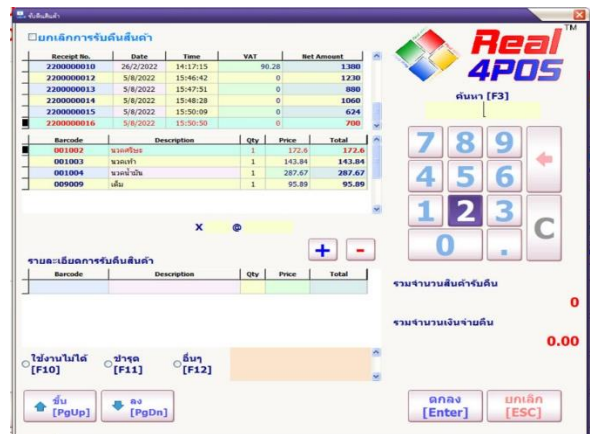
รับคืนสินค้า

☐ยกเลิกการรับคืนสินค้า

| Receipt No. | Date | Time | VAT | Net Amount |
|---|---|---|---|---|
| 2200000010 | 26/2/2022 | 14:17:15 | 90.28 | 1380 |
| 2200000012 | 5/8/2022 | 15:46:42 | 0 | 1230 |
| 2200000013 | 5/8/2022 | 15:47:51 | 0 | 880 |
| 2200000014 | 5/8/2022 | 15:48:28 | 0 | 1060 |
| 2200000015 | 5/8/2022 | 15:50:09 | 0 | 624 |
| 2200000016 | 5/8/2022 | 15:50:50 | 0 | 700 |

| Barcode | Description | Qty | Price | Total |
|---|---|---|---|---|
| 001002 | นวดศรีษะ | 1 | 172.6 | 172.6 |
| 001003 | นวดเท้า | 1 | 143.84 | 143.84 |
| 001004 | นวดน้ำมัน | 1 | 287.67 | 287.67 |
| 009009 | เต็ม | 1 | 95.89 | 95.89 |

X @

+ -

รายละเอียดการรับคืนสินค้า

| Barcode | Description | Qty | Price | Total |
|---|---|---|---|---|

ใช้งานไม่ได้ [F10] ชำรุด [F11] อื่นๆ [F12]

ขึ้น [PgUp] ลง [PgDn]

Real 4POS TM

ค้นหา [F3]

7 8 9
4 5 6
1 2 3
0 .
C

รวมจำนวนสินค้ารับคืน
0

รวมจำนวนเงินจ่ายคืน
0.00

ตกลง [Enter] ยกเลิก [ESC]